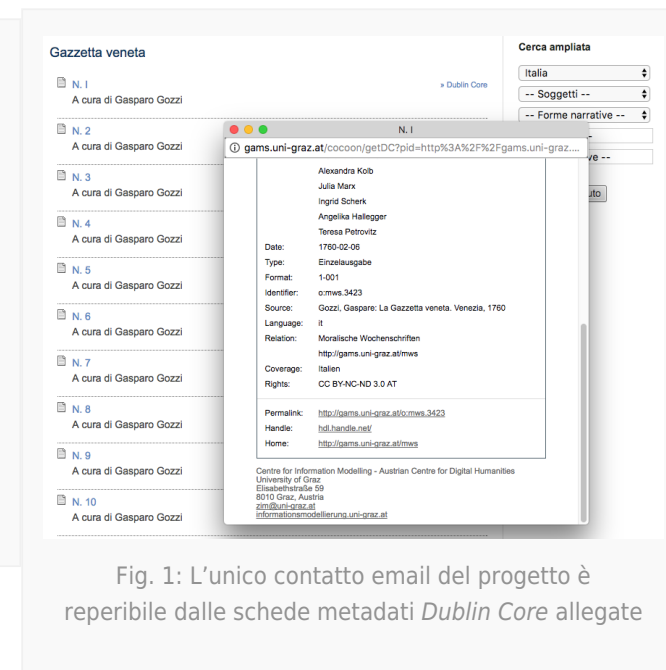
Gazzetta veneta

N. I
A cura di Gasparo Gozzi
» Dublin Core

N. 2
A cura di Gasparo Gozzi

N. 3
A cura di Gasparo Gozzi

N. 4
A cura di Gasparo Gozzi

N. 5
A cura di Gasparo Gozzi

N. 6
A cura di Gasparo Gozzi

N. 7
A cura di Gasparo Gozzi

N. 8
A cura di Gasparo Gozzi

N. 9
A cura di Gasparo Gozzi

N. 10
A cura di Gasparo Gozzi

Cerca ampliata
Italia
-- Soggetti --
-- Forme narrative --
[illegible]
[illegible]ve --
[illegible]uto

N. I
gams.uni-graz.at/cocoon/getDC?pid=http%3A%2F%2Fgams.uni-graz....

Alexandra Kolb
Julia Marx
Ingrid Scherk
Angelika Hallegger
Teresa Petrovitz

| | |
|---|---|
| Date: | 1760-02-06 |
| Type: | Einzelausgabe |
| Format: | 1-001 |
| Identifier: | o:mws.3423 |
| Source: | Gozzi, Gaspare: La Gazzetta veneta. Venezia, 1760 |
| Language: | it |
| Relation: | Moralische Wochenschriften http://gams.uni-graz.at/mws |
| Coverage: | Italien |
| Rights: | CC BY-NC-ND 3.0 AT |
| Permalink: | http://gams.uni-graz.at/o:mws.3423 |
| Handle: | hdl.handle.net/ |
| Home: | http://gams.uni-graz.at/mws |

Centre for Information Modelling - Austrian Centre for Digital Humanities
University of Graz
Elisabethstraße 59
8010 Graz, Austria
zim@uni-graz.at
informationsmodellierung.uni-graz.at

Fig. 1: L’unico contatto email del progetto è reperibile dalle schede metadati Dublin Core allegate